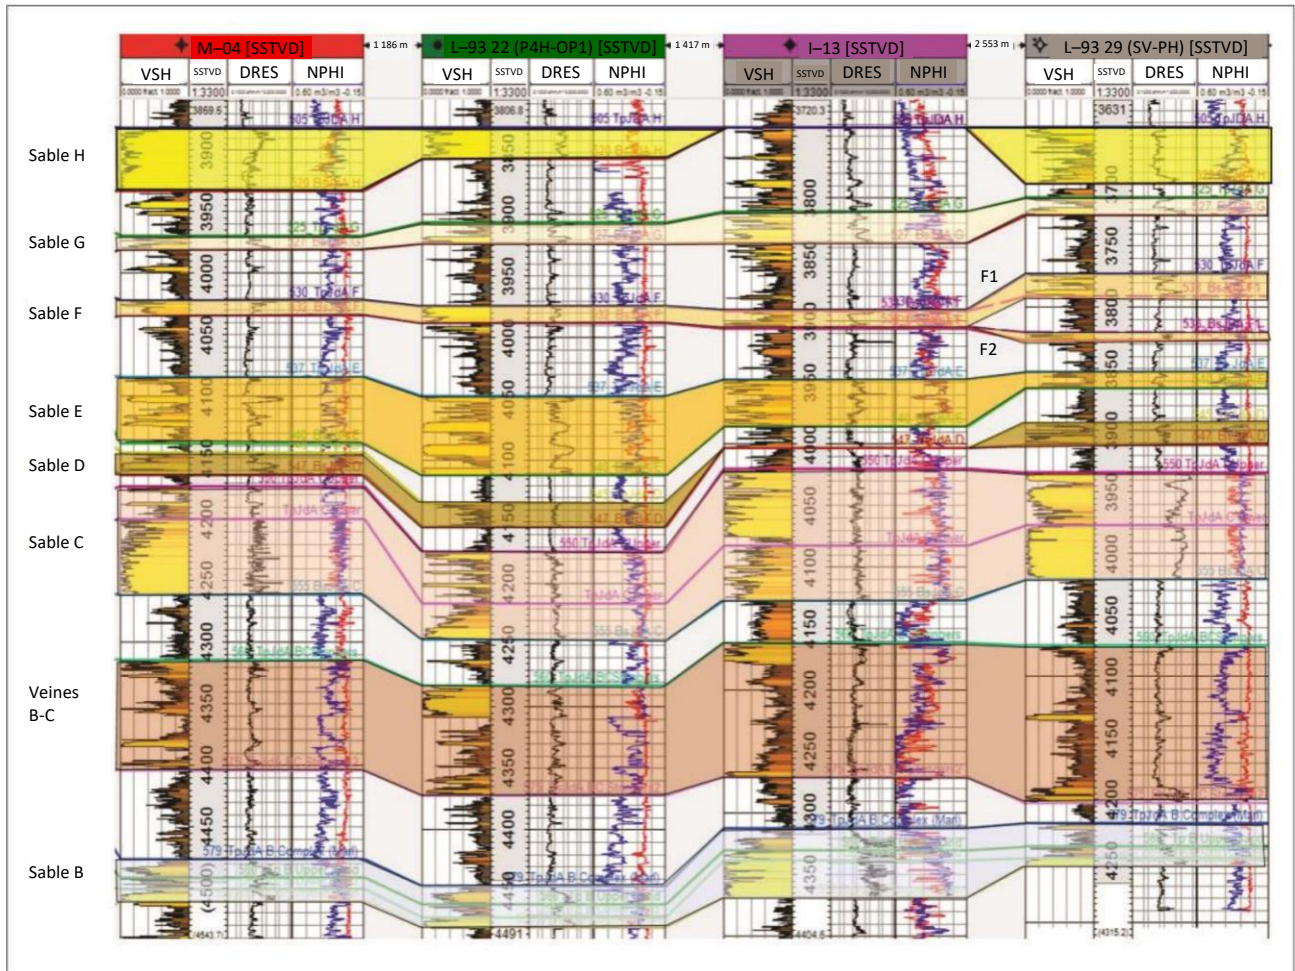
M–04 [SSTVD]
1 186 m
L–93 22 (P4H-OP1) [SSTVD]
1 417 m
I–13 [SSTVD]
2 553 m
L–93 29 (SV-PH) [SSTVD]

VSH SSTVD DRES NPHI
VSH SSTVD DRES NPHI
VSH SSTVD DRES NPHI
VSH SSTVD DRES NPHI

Sable H
Sable G
Sable F
Sable E
Sable D
Sable C
Veines B-C
Sable B

F1
F2

3859.5
3900
3950
4000
4050
4100
4150
4200
4250
4300
4350
4400
4450
4500
4543.7

3806.8
3850
3900
3950
4000
4050
4100
4150
4200
4250
4300
4350
4400
4450
4491

3720.3
3800
3850
3900
3950
4000
4050
4100
4150
4200
4250
4300
4350
4404.6

3631
3700
3750
3800
3850
3900
3950
4000
4050
4100
4150
4200
4250
4315.2

505 TpJDA H
520 BsJDA H
525 TpJdA G
527 BsJdA G
530 TpJdA F
533 BsJdA F
537 TpJdA E
547 BsJdA D
550 TpJdA C Upper
TpJdA C Lower
555 BsJdA C
565 TpJdA BC Veins
579 TpJdA B Complex (Maf)
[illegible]